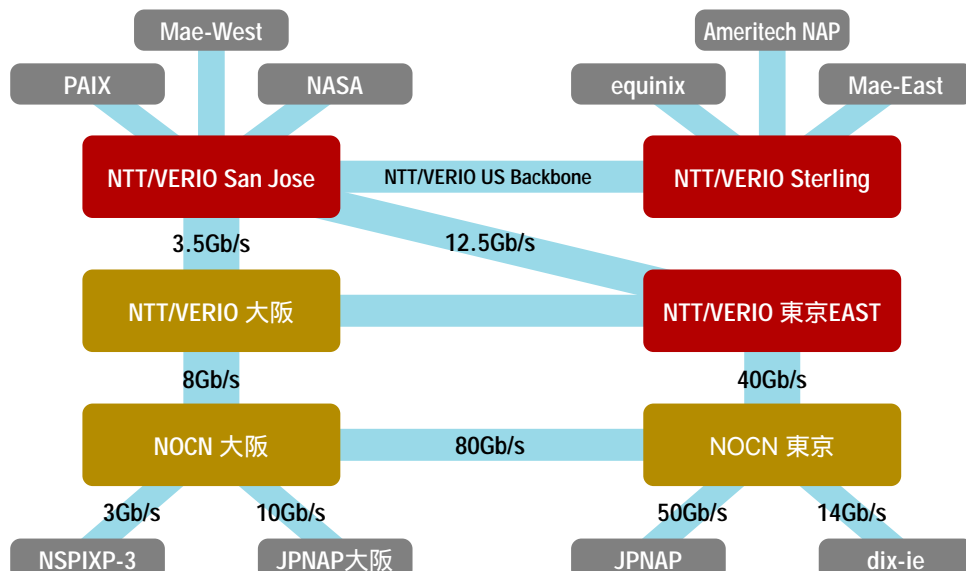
Mae-West

PAIX

NASA

Ameritech NAP

equinix

Mae-East

NTT/VERIO San Jose

NTT/VERIO US Backbone

NTT/VERIO Sterling

3.5Gb/s

12.5Gb/s

NTT/VERIO 大阪

NTT/VERIO 東京EAST

8Gb/s

40Gb/s

NOCN 大阪

80Gb/s

NOCN 東京

3Gb/s

10Gb/s

50Gb/s

14Gb/s

NSPIXP-3

JPNAP大阪

JPNAP

dix-ie